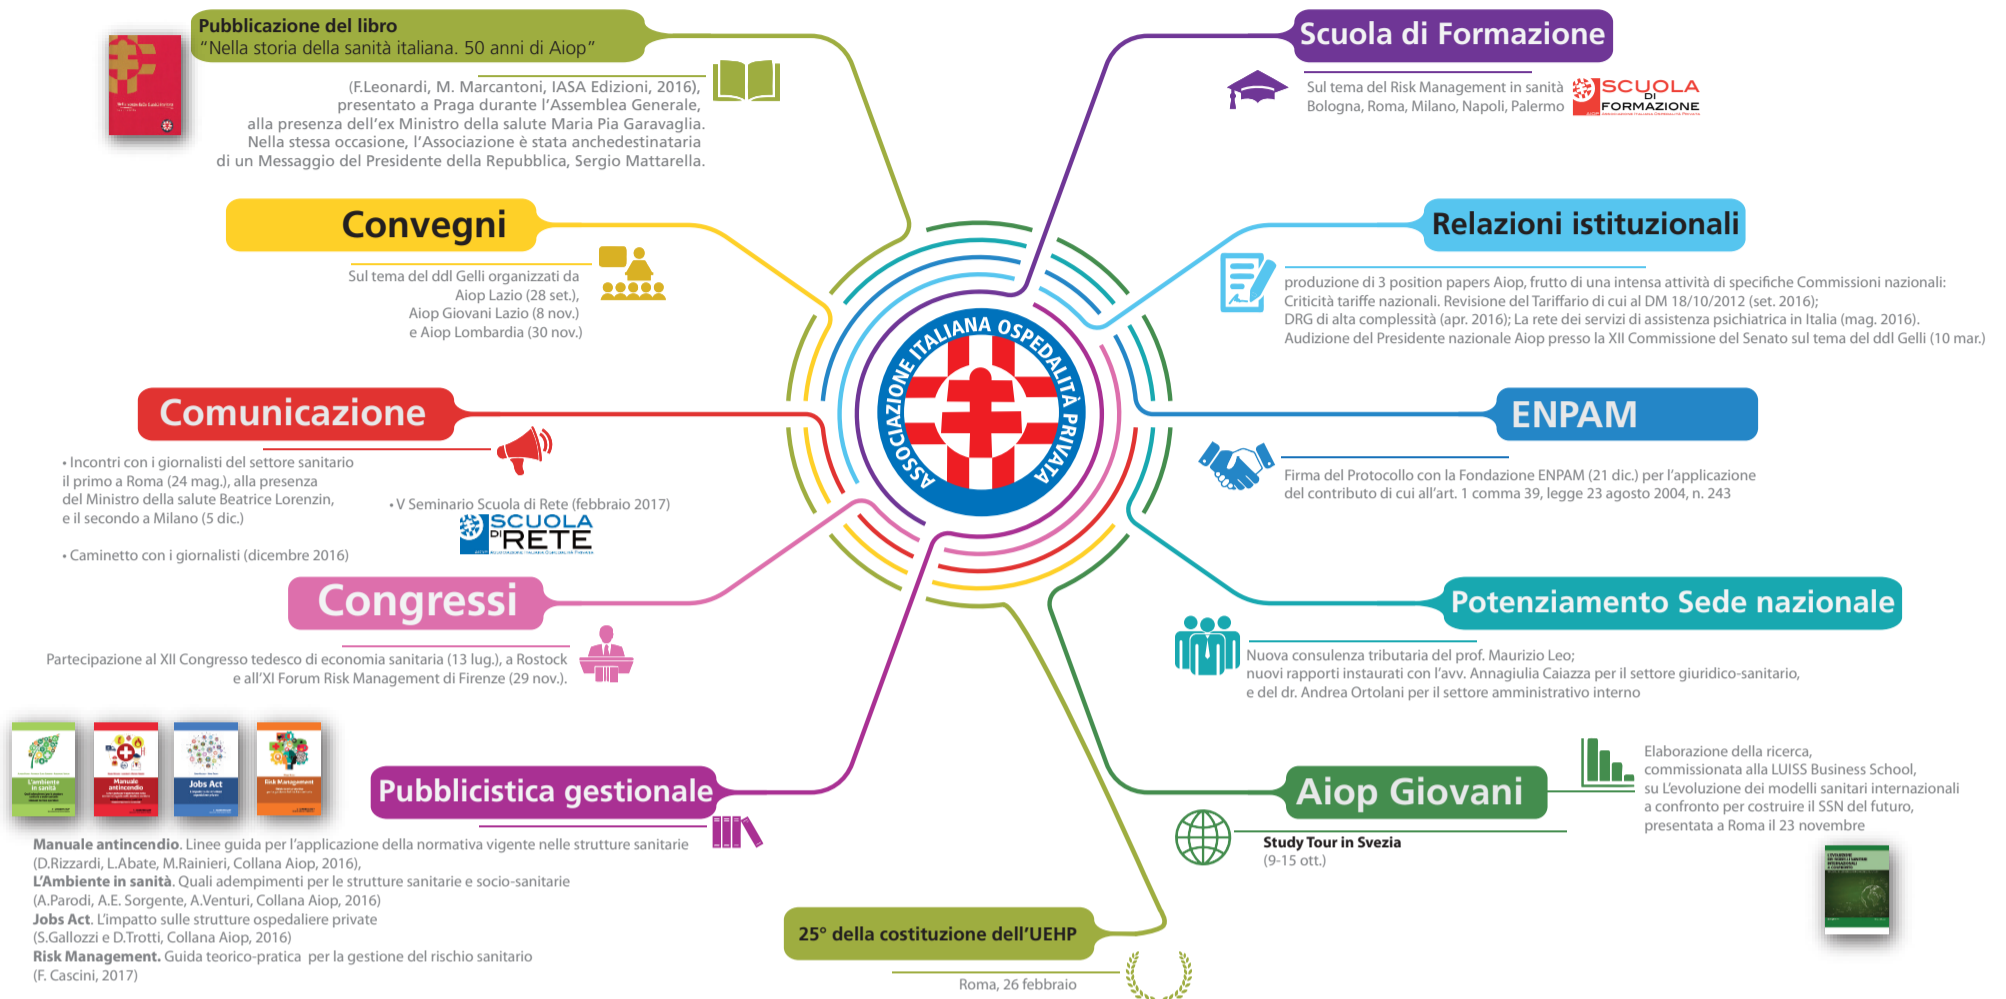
Pubblicazione del libro
"Nella storia della sanità italiana. 50 anni di Aiop"

(F.Leonardi, M. Marcantoni, IASA Edizioni, 2016), presentato a Praga durante l'Assemblea Generale, alla presenza dell'ex Ministro della salute Maria Pia Garavaglia. Nella stessa occasione, l'Associazione è stata anchedestinataria di un Messaggio del Presidente della Repubblica, Sergio Mattarella.

Convegni

Sul tema del ddl Gelli organizzati da Aiop Lazio (28 set.), Aiop Giovani Lazio (8 nov.) e Aiop Lombardia (30 nov.)

Comunicazione

• Incontri con i giornalisti del settore sanitario il primo a Roma (24 mag.), alla presenza del Ministro della salute Beatrice Lorenzin, e il secondo a Milano (5 dic.)

• V Seminario Scuola di Rete (febbraio 2017)

SCUOLA DI RETE

• Caminetto con i giornalisti (dicembre 2016)

Congressi

Partecipazione al XII Congresso tedesco di economia sanitaria (13 lug.), a Rostock e all'XI Forum Risk Management di Firenze (29 nov.).

Pubblicistica gestionale

Manuale antincendio. Linee guida per l'applicazione della normativa vigente nelle strutture sanitarie (D.Rizzardi, L.Abate, M.Rainieri, Collana Aiop, 2016),
L'Ambiente in sanità. Quali adempimenti per le strutture sanitarie e socio-sanitarie (A.Parodi, A.E. Sorgente, A.Venturi, Collana Aiop, 2016)
Jobs Act. L'impatto sulle strutture ospedaliere private (S.Gallozzi e D.Trotti, Collana Aiop, 2016)
Risk Management. Guida teorico-pratica per la gestione del rischio sanitario (F. Cascini, 2017)

25° della costituzione dell'UEHP

Roma, 26 febbraio

ASSOCIAZIONE ITALIANA OSPEDALITÀ PRIVATA

Scuola di Formazione

Sul tema del Risk Management in sanità
Bologna, Roma, Milano, Napoli, Palermo

SCUOLA DI FORMAZIONE

Relazioni istituzionali

produzione di 3 position papers Aiop, frutto di una intensa attività di specifiche Commissioni nazionali: Criticità tariffe nazionali. Revisione del Tariffario di cui al DM 18/10/2012 (set. 2016); DRG di alta complessità (apr. 2016); La rete dei servizi di assistenza psichiatrica in Italia (mag. 2016). Audizione del Presidente nazionale Aiop presso la XII Commissione del Senato sul tema del ddl Gelli (10 mar.)

ENPAM

Firma del Protocollo con la Fondazione ENPAM (21 dic.) per l'applicazione del contributo di cui all'art. 1 comma 39, legge 23 agosto 2004, n. 243

Potenziamento Sede nazionale

Nuova consulenza tributaria del prof. Maurizio Leo; nuovi rapporti instaurati con l'avv. Annagiulia Caiazza per il settore giuridico-sanitario, e del dr. Andrea Ortolani per il settore amministrativo interno

Aiop Giovani

Elaborazione della ricerca, commissionata alla LUISS Business School, su L'evoluzione dei modelli sanitari internazionali a confronto per costruire il SSN del futuro, presentata a Roma il 23 novembre

Study Tour in Svezia
(9-15 ott.)